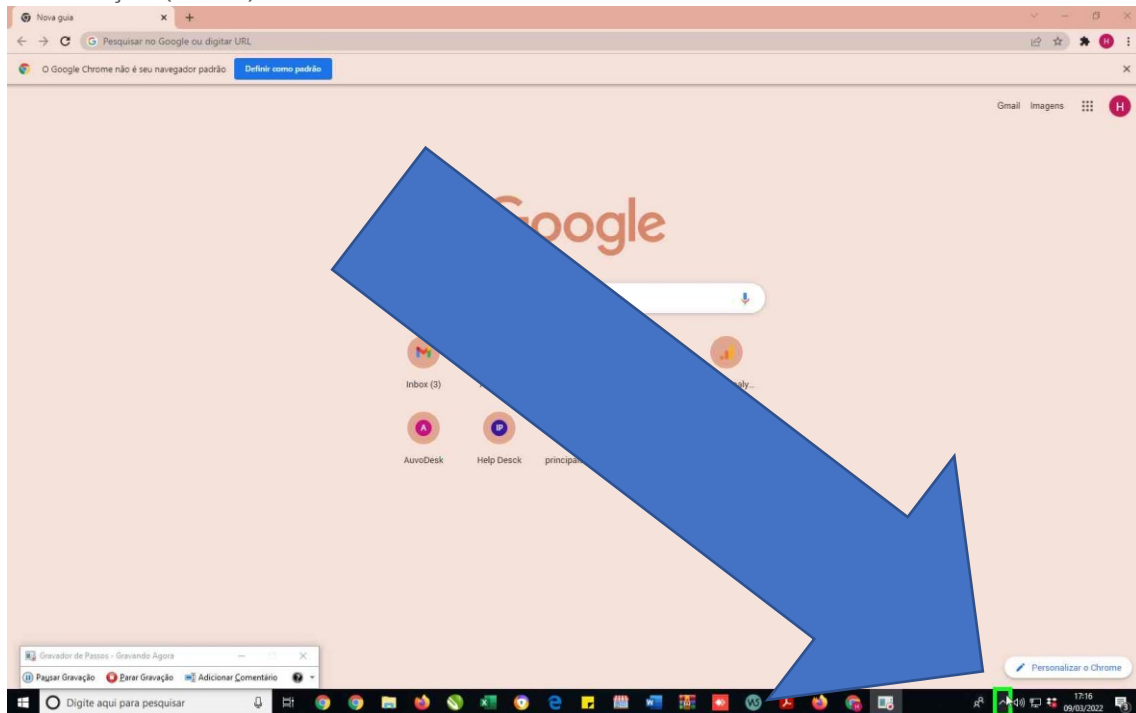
Nova guia

Pesquisar no Google ou digitar URL

O Google Chrome não é seu navegador padrão Definir como padrão

Gmail Imagens H

Google

Inbox (3)

AuvoDesk Help Desck principa

Gravador de Passos - Gravando Agora

Pausar Gravação Parar Gravação Adicionar Comentário

Personalizar o Chrome

Digite aqui para pesquisar

17:16
09/03/2022